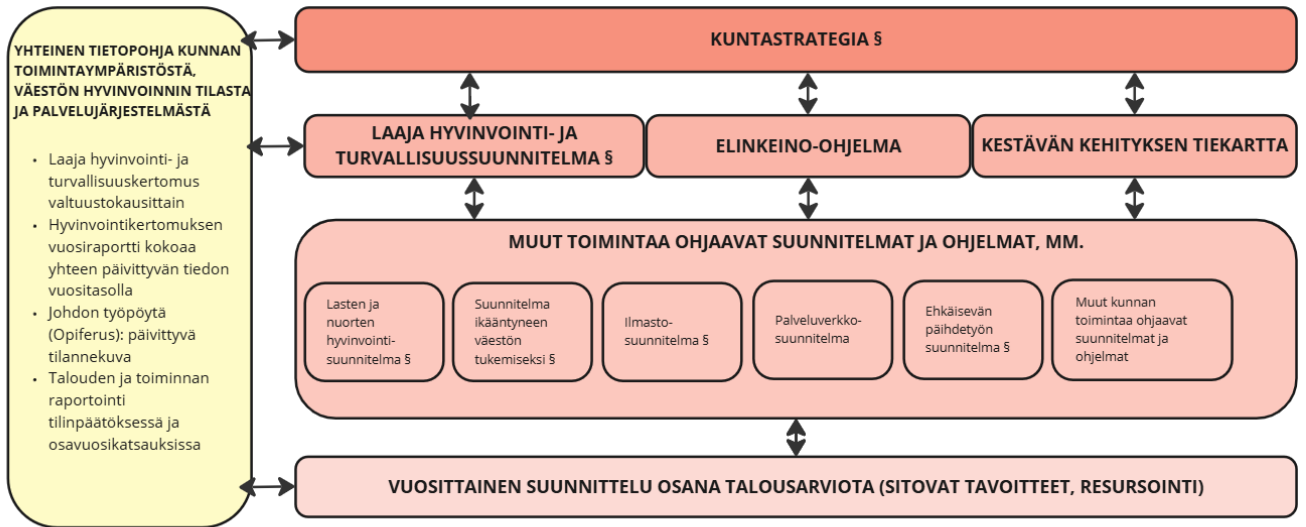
YHTEINEN TIETOPOHJA KUNNAN TOIMINTAYMPÄRISTÖSTÄ, VÄESTÖN HYVINVOINNIN TILASTA JA PALVELUJÄRJESTELMÄSTÄ

- Laaja hyvinvointi- ja turvallisuuskertomus valtuustokausittain
- Hyvinvointikertomuksen vuosiraportti kokoaa yhteen päivittyvän tiedon vuositasolla
- Johdon työpöytä (Opiferus): päivittyvä tilannekuva
- Talouden ja toiminnan raportointi tilinpäätöksessä ja osavuosikatsauksissa

KUNTASTRATEGIA §

LAAJA HYVINVOINTI- JA TURVALLISUUSSUUNNITELMA §

ELINKEINO-OHJELMA

KESTÄVÄN KEHITYKSEN TIEKARTTA

MUUT TOIMINTAA OHJAAVAT SUUNNITELMAT JA OHJELMAT, MM.

Lasten ja nuorten hyvinvointisuunnitelma §

Suunnitelma ikääntyneen väestön tukemiseksi §

Ilmastosuunnitelma §

Palveluverkkosuunnitelma

Ehkäisevän päihdetyön suunnitelma §

Muut kunnan toimintaa ohjaavat suunnitelmat ja ohjelmat

VUOSITTAINEN SUUNNITTELU OSANA TALOUSARVIOTA (SITOVAT TAVOITTEET, RESURSOINTI)